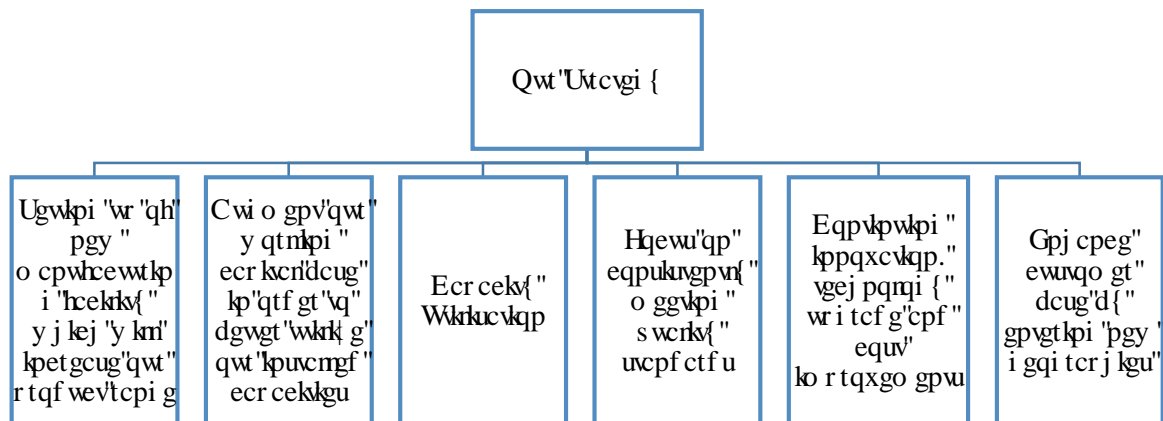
Qwt"Uvtcvgi{

Ugwkpi "wr"qh" pgy " o cpwhcewtkpi "hcekrkv{" y jkej "y km" kpetgcug"qwt" rtqfwev'tcpig

Cwi o gpv'qwt" y qtmkpi " ecr kvcn'dcug" kp"qtfgt"vq" dgwgt"wvkrk{ g" qwt"kpuvcmgf" ecr cekvkgu

Ecr cekv{" Wvknkucvkqp

Hqewu"qp" eqpukuvgpv{" o ggvkpi " s wcrkv{" uvcpfctfu

Eqpvkpwkpi " kppqxcvkqp." vgej pqmqi{" wr i tcfg"cpf" equv" ko rtqxgo gpvu

Gpj cpeg" ewuvqo gt" dcug"d{" gpvgtkpi "pgy " i gqi tcrj kgu"